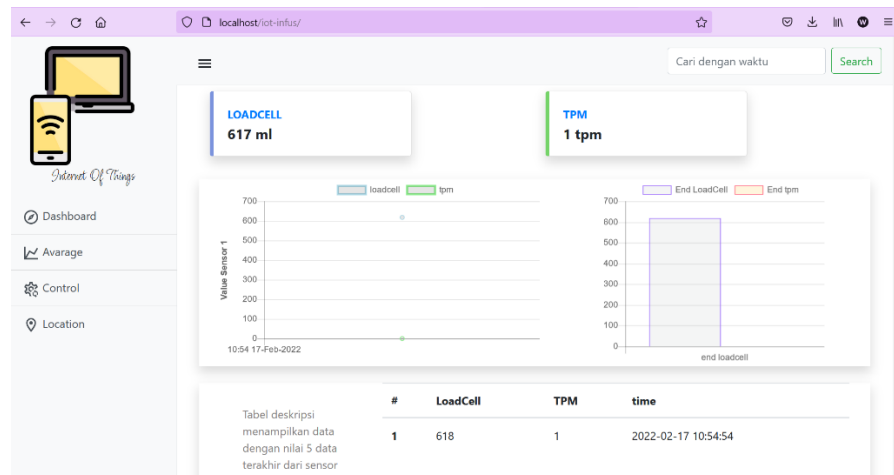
localhost/iot-infus/

Internet Of Things

Dashboard

Avarage

Control

Location

Cari dengan waktu

Search

LOADCELL
617 ml

TPM
1 tpm

loadcell tpm

700
600
500
400
300
200
100
0

Value Sensor 1

10:54 17-Feb-2022

End LoadCell End tpm

700
600
500
400
300
200
100
0

end loadcell

Tabel deskripsi menampilkan data dengan nilai 5 data terakhir dari sensor

| # | LoadCell | TPM | time |
|---|---|---|---|
| 1 | 618 | 1 | 2022-02-17 10:54:54 |